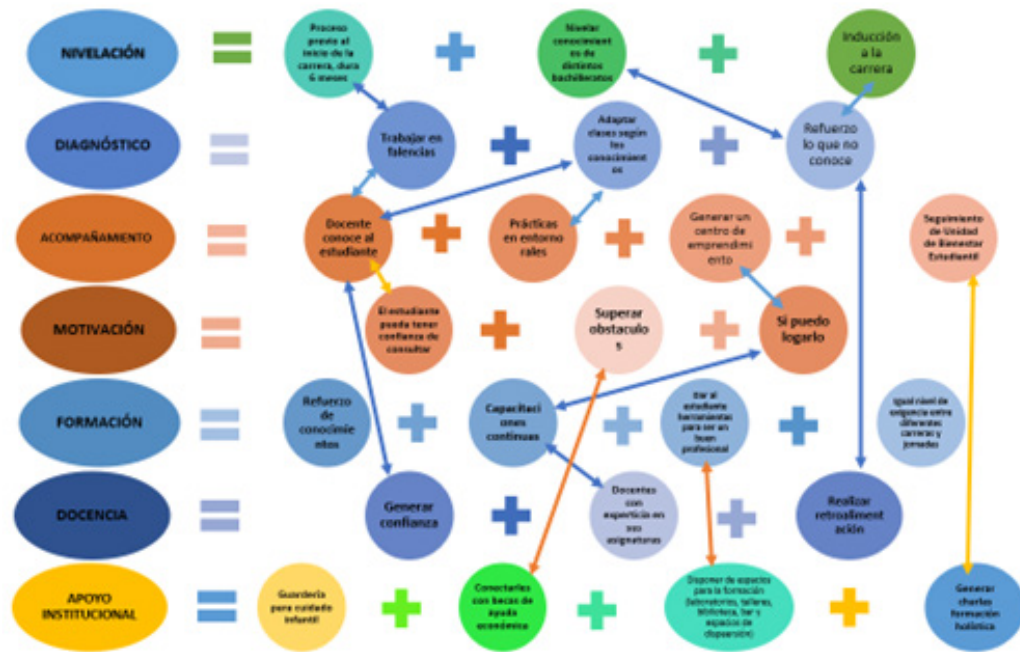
NIVELACIÓN = Proceso previo al inicio de la carrera, dura 6 meses + Nivelar conocimientos de distintos bachilleratos + Inducción a la carrera

DIAGNÓSTICO = Trabajar en falencias + Adaptar clases según los conocimientos + Refuerzo lo que no conoce

ACOMPAÑAMIENTO = Docente conoce al estudiante + Prácticas en entornos reales + Generar un centro de emprendimiento + Seguimiento de Unidad de Bienestar Estudiantil

MOTIVACIÓN = El estudiante pueda tener confianza de consultar + Superar obstaculos + Si puedo lograrlo

FORMACIÓN = Refuerzo de conocimientos + Capacitaciones continuas + Dar al estudiante herramientas para ser un buen profesional + Igual nivel de exigencia entre diferentes carreras y jornadas

DOCENCIA = Generar confianza + Docentes con experiencia en sus asignaturas + Realizar retroalimentación

APOYO INSTITUCIONAL = Guardería para cuidado infantil + Conectarles con becas de ayuda económica + Disponer de espacios para la formación (laboratorios, talleres, biblioteca, bar y espacios de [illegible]) + Generar charlas formación holística